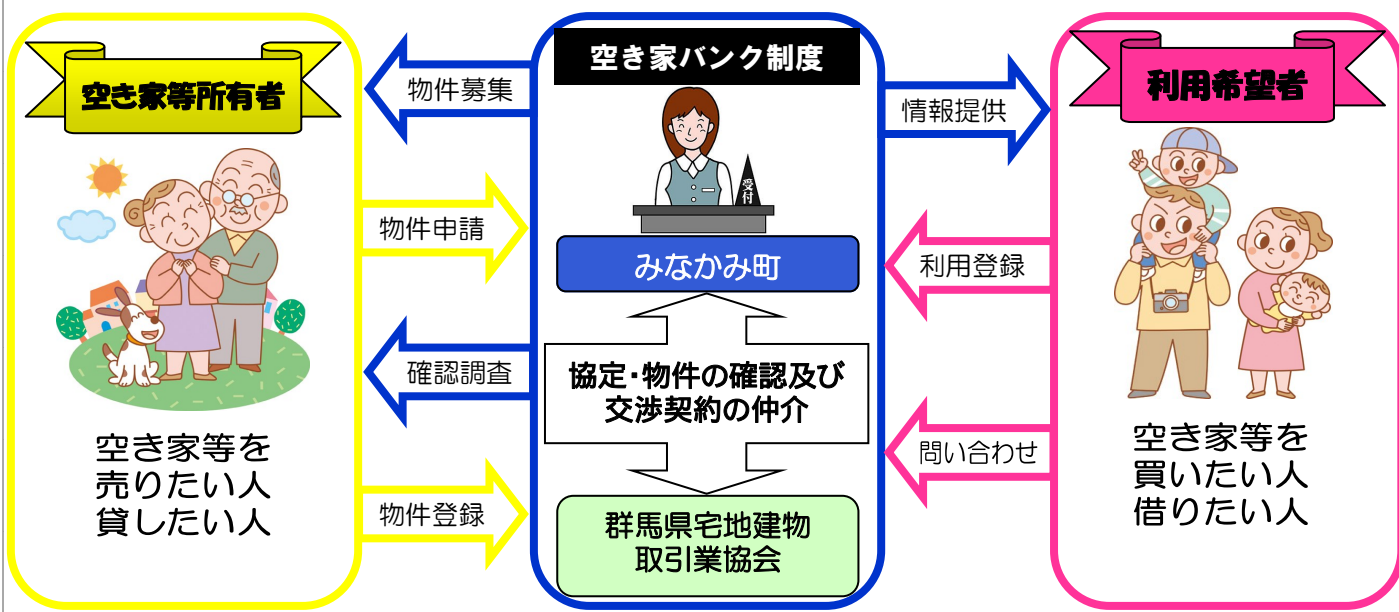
空き家等所有者

空き家等を
売りたい人
貸したい人

物件募集

物件申請

確認調査

物件登録

空き家バンク制度

受付

みなかみ町

協定・物件の確認及び
交渉契約の仲介

群馬県宅地建物
取引業協会

情報提供

利用登録

問い合わせ

利用希望者

空き家等を
買いたい人
借りたい人